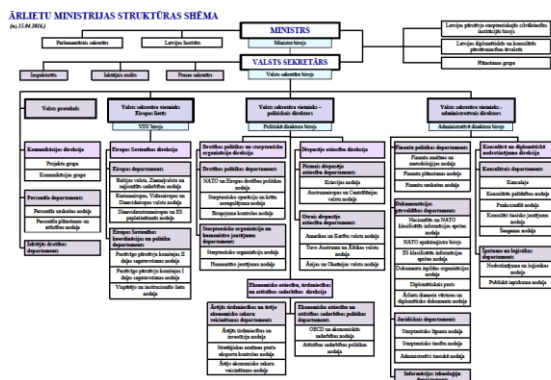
ĀRLIETU MINISTRIJAS STRUKTŪRAS SHĒMA
(uz 15.04.2016.)

MINISTRS
Ministra birojs

Parlamentārais sekretārs
Latvijas Institūts

Latvijas pārstāvja starptautiskajās cilvēktiesību institūcijās birojs
Latvijas diplomātiskās un konsulārās pārstāvniecības ārvalstīs
Pilnvaroto grupa

VALSTS SEKRETĀRS
Valsts sekretāra birojs

Inspektorāts
Iekšējais audits
Preses sekretārs

Valsts protokols

Valsts sekretāra vietnieks Eiropas lietās
VSV birojs

Valsts sekretāra vietnieks – politiskais direktors
Politiskā direktora birojs

Valsts sekretāra vietnieks – administratīvais direktors
Administratīvā direktora birojs

Komunikācijas direkcija
Projektu grupa
Komunikācijas grupa

Personāla departaments
Personāla uzskaites nodaļa
Personāla plānošanas un attīstības nodaļa

Iekšējās drošības departaments

Eiropas Savienības direkcija

Eiropas departaments
Baltijas valstu, Ziemeļvalstu un reģionālās sadarbības nodaļa
Rietumeiropas, Viduseiropas un Dienvideiropas valstu nodaļa
Dienvideiropas un ES paplašināšanās nodaļa

Eiropas Savienības koordinācijas un politikas departaments
Pastāvīgo pārstāvju komitejas II daļas sagatavošanas nodaļa
Pastāvīgo pārstāvju komitejas I daļas sagatavošanas nodaļa
Vispārējo un institucionālo lietu nodaļa

Drošības politikas un starptautisko organizāciju direkcija

Drošības politikas departaments
NATO un Eiropas drošības politikas nodaļa
Stratēģiskās vēstures un krīžu nodaļa
Bruņojuma kontroles nodaļa

Starptautisko organizāciju un humanitārās palīdzības departaments
Starptautisko organizāciju nodaļa
Humanitārās palīdzības nodaļa

Divpusējo attiecību direkcija

Pirmais divpusējo attiecību departaments
Krievijas nodaļa
Austrumeiropas un Centrālāzijas valstu nodaļa

Otrais divpusējo attiecību departaments
Amerikas un Karību valstu nodaļa
Tuvo Austrumu un Āfrikas valstu nodaļa
Āzijas un Okeānijas valstu nodaļa

Ārējās tirdzniecības un ārējo ekonomisko sakaru veicināšanas departaments
Ārējās tirdzniecības un investīciju nodaļa
Stratēģiskās analīzes un eksporta kontroles nodaļa
Ārējo ekonomisko sakaru veicināšanas nodaļa

Ekonomisko attiecību, tirdzniecības un attīstības sadarbības direkcija

Ekonomisko attiecību un attīstības sadarbības politikas departaments
OECD un ekonomiskās sadarbības nodaļa
Attīstības sadarbības politikas nodaļa

Finanšu politikas departaments
Finanšu analīzes un metodoloģijas nodaļa
Finanšu plānošanas nodaļa
Finanšu uzskaites nodaļa

Dokumentācijas pārvaldības departaments
Nacionālās un NATO klasificētās informācijas aprites nodaļa
NATO apakšreģistra birojs
ES klasificētās informācijas aprites nodaļa
Dokumentu ārējās organizācijas nodaļa
Diplomātiskais pasts
Arhīvu dienests vēstures un diplomātisko dokumentu nodaļa

Juridiskais departaments
Starptautisko līgumu nodaļa
Starptautisko tiesību nodaļa
Administratīvi tiesiskā nodaļa

Informācijas tehnoloģiju departaments

Konsulārā un diplomātiskā nodrošinājuma direkcija

Konsulārais departaments
Kancelejā
Konsulārās politikas nodaļa
Pasu nodaļa
Konsulārā tiesiskās palīdzības nodaļa
Saziņas nodaļa

Īpašuma un loģistikas departaments
Nodrošinājuma un loģistikas nodaļa
Publisko iepirkumu nodaļa